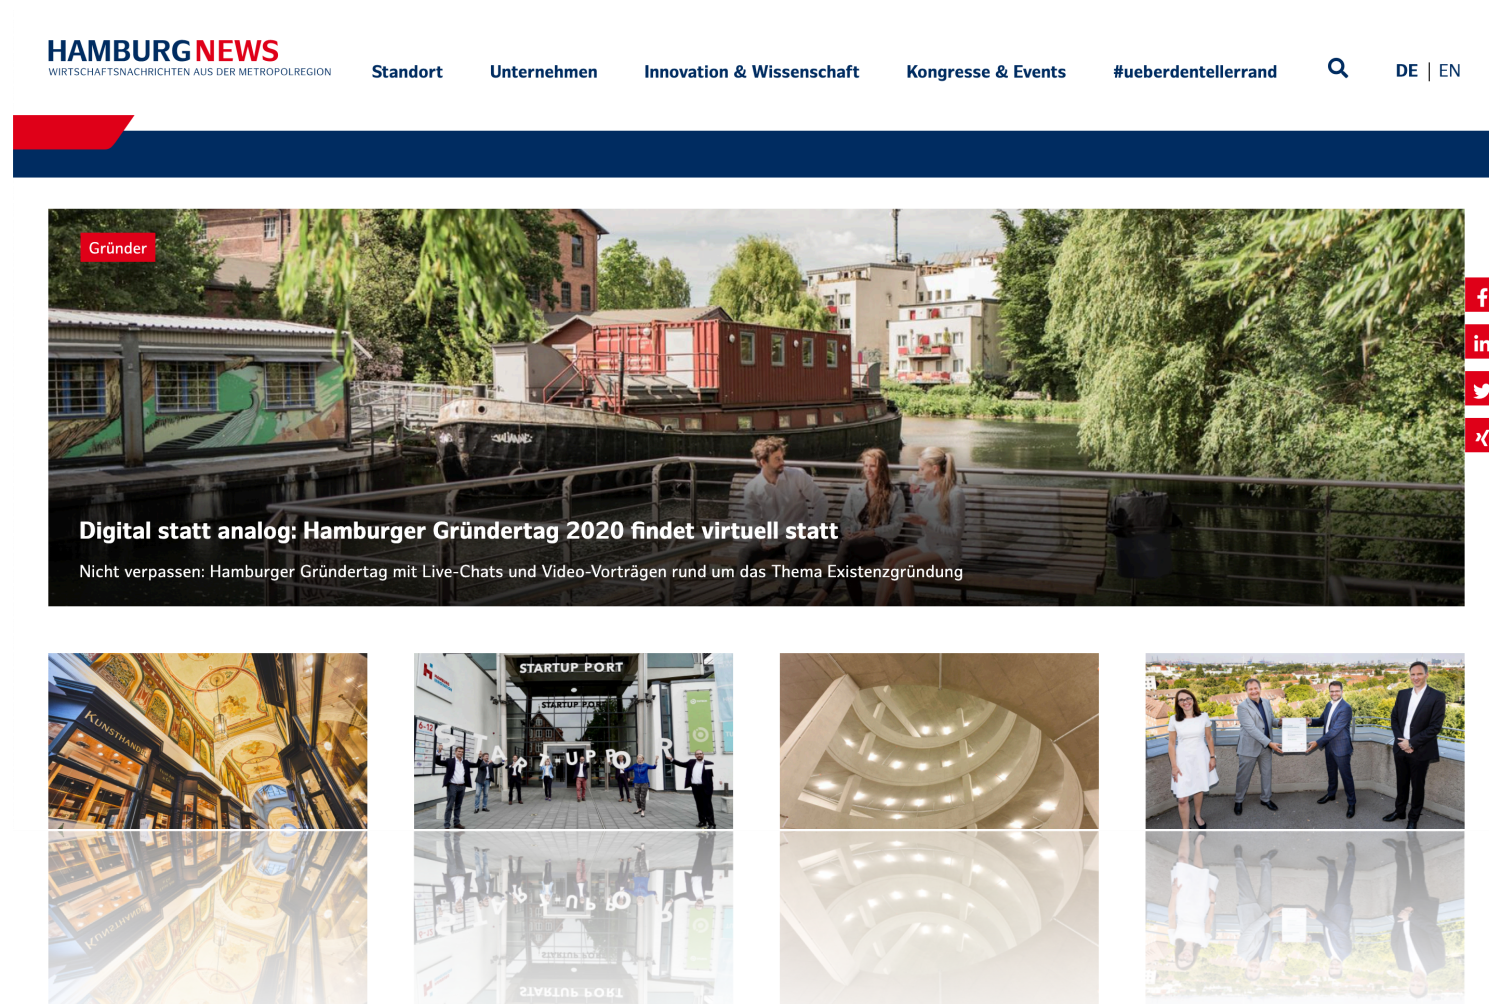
HAMBURG NEWS
WIRTSCHAFTSNACHRICHTEN AUS DER METROPOLREGION

Standort Unternehmen Innovation & Wissenschaft Kongresse & Events #ueberdentellerrand DE | EN

Gründer

Digital statt analog: Hamburger Gründertag 2020 findet virtuell statt

Nicht verpassen: Hamburger Gründertag mit Live-Chats und Video-Vorträgen rund um das Thema Existenzgründung

KUNSTHANDEL

STARTUP PORT

STARTUP PORT

STARTUP PORT